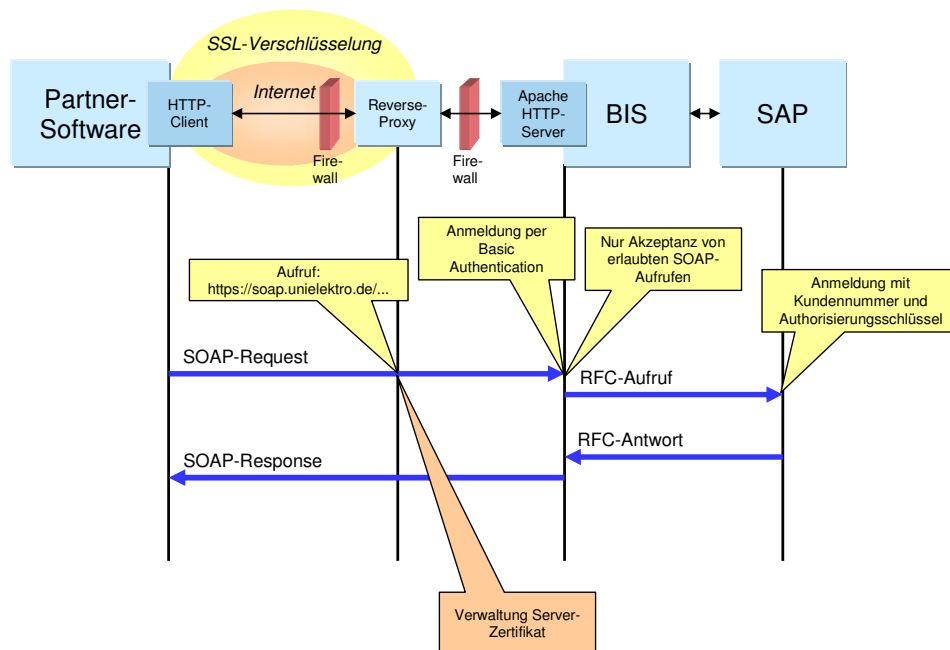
SSL-Verschlüsselung

Partner-Software

HTTP-Client

Internet

Fire-wall

Reverse-Proxy

Fire-wall

Apache HTTP-Server

BIS

SAP

Anmeldung per Basic Authentication

Nur Akzeptanz von erlaubten SOAP-Aufrufen

Aufruf: https://soap.unielektro.de/...

Anmeldung mit Kundennummer und Authorisierungsschlüssel

SOAP-Request

RFC-Aufruf

RFC-Antwort

SOAP-Response

Verwaltung Server-Zertifikat